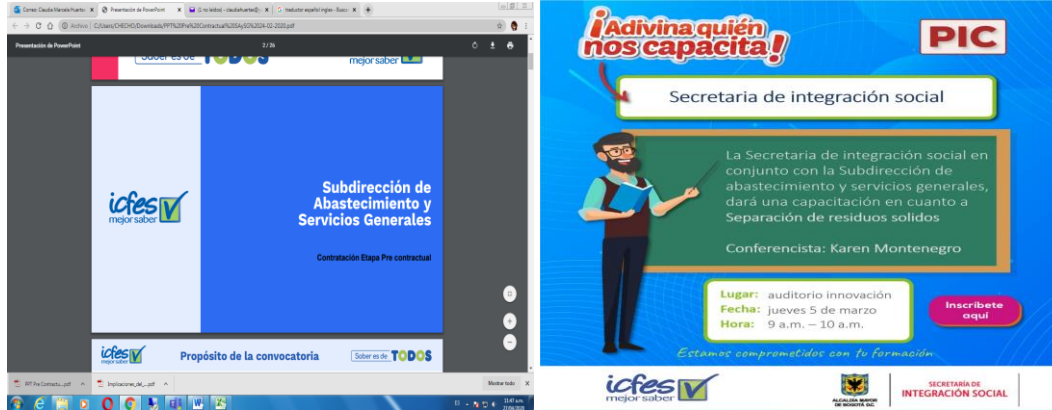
Correo: Claudia Marcela Huertas | Presentación de PowerPoint | (1 no leídos) - claudiahuertas@... | traductor español ingles - Buscar

Archivo | C:/Users/CHECHO/Downloads/PPT%20Pre%20Contractual%20SAyS%2024-02-2020.pdf

Presentación de PowerPoint 2 / 26

Sober es de TODOS

mejor saber

icfes mejor saber

Subdirección de Abastecimiento y Servicios Generales

Contratación Etapa Pre contractual

icfes

Propósito de la convocatoria

Saber es de TODOS

PPT Pre Contractu....pdf

Implicaciones_del_....pdf

Mostrar todo

¡Adivina quién nos capacita!

PIC

Secretaria de integración social

La Secretaria de integración social en conjunto con la Subdirección de abastecimiento y servicios generales, dará una capacitación en cuanto a Separación de residuos solidos

Conferencista: Karen Montenegro

Lugar: auditorio innovación
Fecha: jueves 5 de marzo
Hora: 9 a.m. – 10 a.m.

Inscribete aquí

Estamos comprometidos con tu formación

icfes mejor saber

ALCALDÍA MAYOR DE BOGOTÁ D.C.

SECRETARÍA DE INTEGRACIÓN SOCIAL